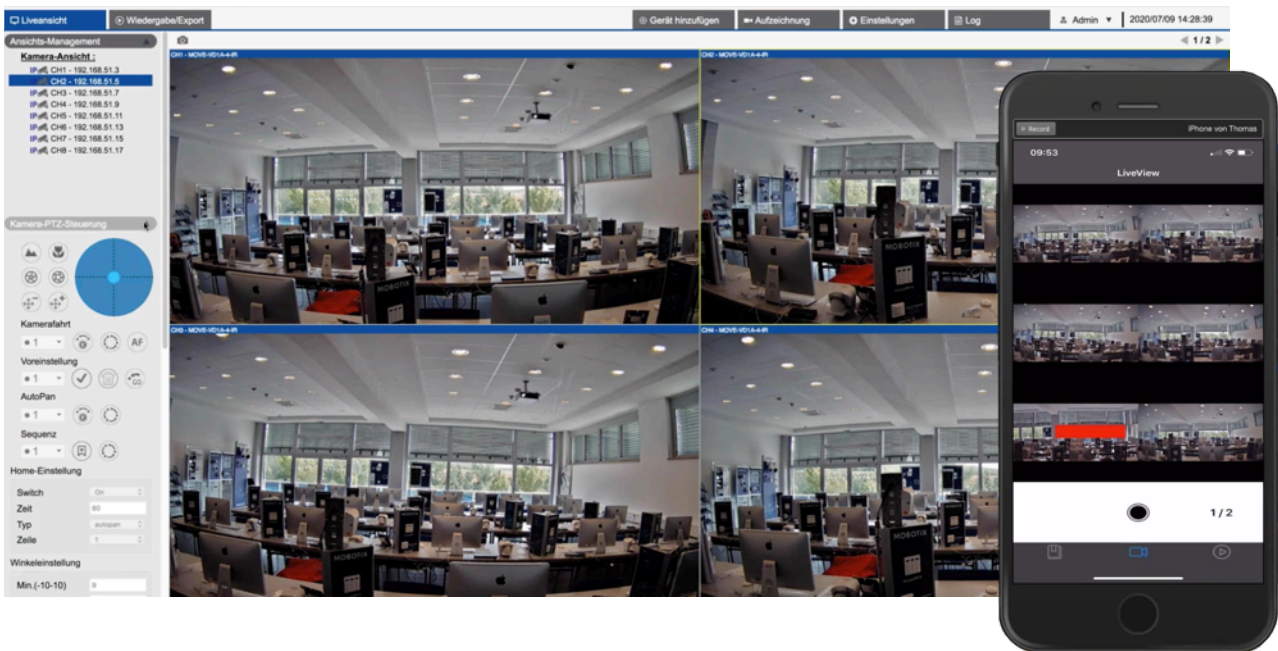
Liveansicht
Wiedergabe/Export
Gerät hinzufügen
Aufzeichnung
Einstellungen
Log
Admin
2020/07/09 14:28:39
Ansichts-Management
Kamera-Ansicht :
CH1 - 192.168.51.3
CH2 - 192.168.51.5
CH3 - 192.168.51.7
CH4 - 192.168.51.9
CH5 - 192.168.51.11
CH6 - 192.168.51.13
CH7 - 192.168.51.15
CH8 - 192.168.51.17
1 / 2
CH1 - MOVE-VD1A-4-IR
CH2 - MOVE-VD1A-4-IR
CH3 - MOVE-VD1A-4-IR
CH4 - MOVE-VD1A-4-IR
Kamera-PTZ-Steuerung
Kamerafahrt
1
AF
Voreinstellung
1
AutoPan
1
Sequenz
1
Home-Einstellung
Switch
On
Zeit
60
Typ
autopan
Zeile
1
Winkeleinstellung
Min.(-10-10)
0
MOBOTIX
MOBOTIX
MOBOTIX
Record
iPhone von Thomas
09:53
LiveView
1/2